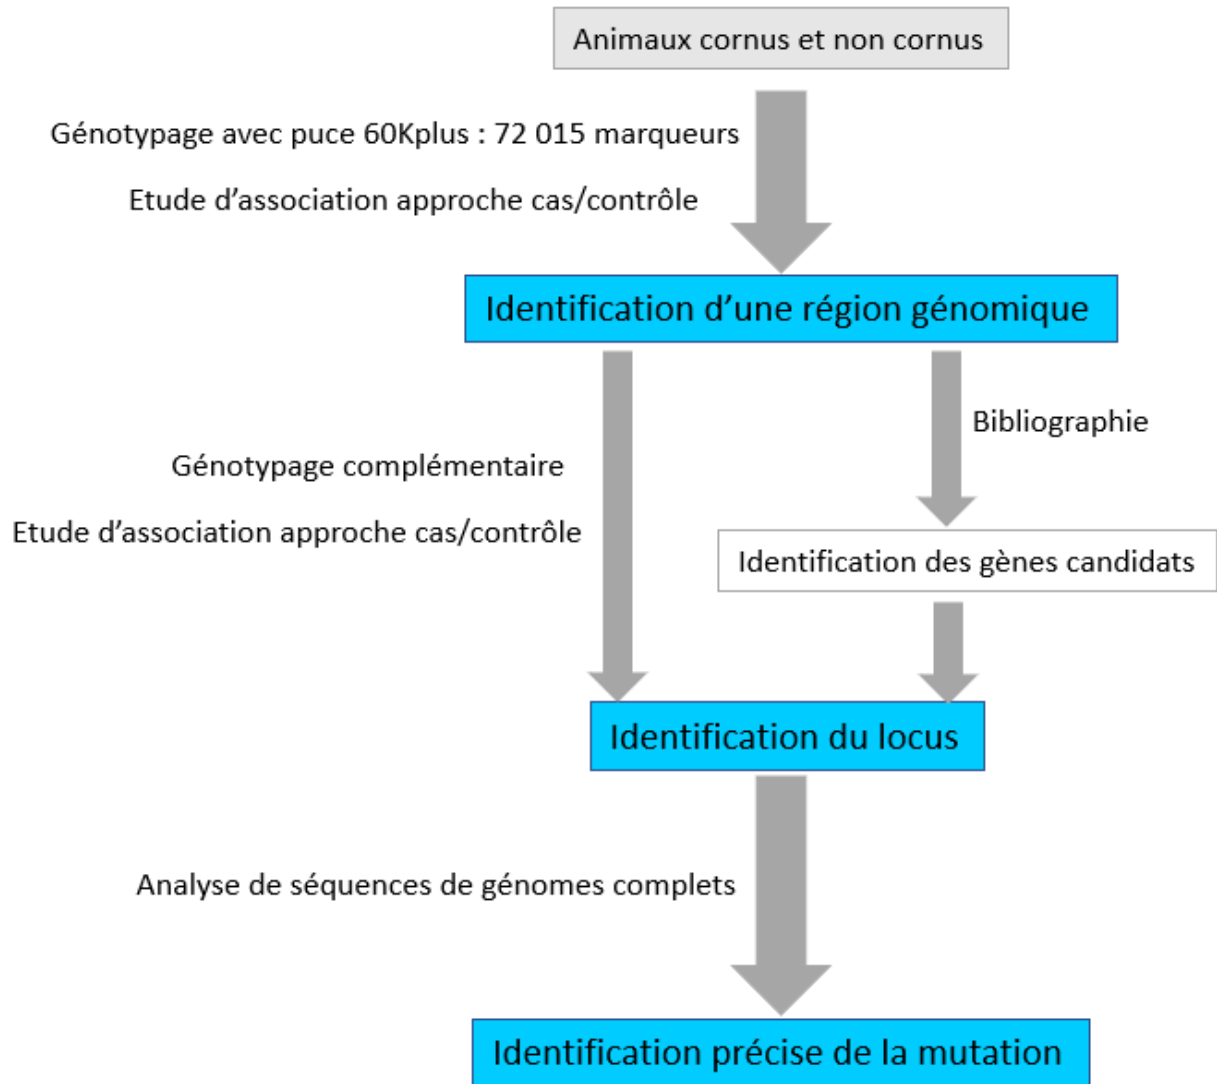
Animaux cornus et non cornus

Génotypage avec puce 60Kplus : 72 015 marqueurs

Etude d'association approche cas/contrôle

Identification d'une région génomique

Génotypage complémentaire

Etude d'association approche cas/contrôle

Bibliographie

Identification des gènes candidats

Identification du locus

Analyse de séquences de génomes complets

Identification précise de la mutation